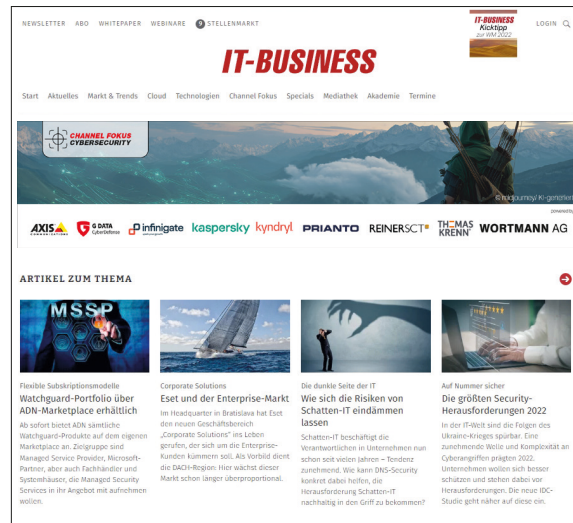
NEWSLETTER ABO WHITEPAPER WEBINARE 9 STELLENMARKT

IT-BUSINESS Kicktipp zur WM 2022

LOGIN

IT-BUSINESS

Start Aktuelles Markt & Trends Cloud Technologien Channel Fokus Specials Mediathek Akademie Termine

CHANNEL FOKUS CYBERSECURITY

© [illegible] KI-generiert

powered by

AXIS G DATA CyberDefense infinigate kaspersky kyndryl PRIANTO REINERSCT THOMAS KRENN WORTMANN AG

ARTIKEL ZUM THEMA

MSSP

Flexible Subskriptionsmodelle
Watchguard-Portfolio über ADN-Marketplace erhältlich
Ab sofort bietet ADN sämtliche Watchguard-Produkte auf dem eigenen Marketplace an. Zielgruppe sind Managed Service Provider, Microsoft-Partner, aber auch Fachhändler und Systemhäuser, die Managed Security Services in ihr Angebot mit aufnehmen wollen.

Corporate Solutions
Eset und der Enterprise-Markt
Im Headquarter in Bratislava hat Eset den neuen Geschäftsbereich „Corporate Solutions" ins Leben gerufen, der sich um die Enterprise-Kunden kümmern soll. Als Vorbild dient die DACH-Region: Hier wächst dieser Markt schon länger überproportional.

Die dunkle Seite der IT
Wie sich die Risiken von Schatten-IT eindämmen lassen
Schatten-IT beschäftigt die Verantwortlichen in Unternehmen nun schon seit vielen Jahren – Tendenz zunehmend. Wie kann DNS-Security konkret dabei helfen, die Herausforderung Schatten-IT nachhaltig in den Griff zu bekommen?

Auf Nummer sicher
Die größten Security-Herausforderungen 2022
In der IT-Welt sind die Folgen des Ukraine-Krieges spürbar. Eine zunehmende Welle und Komplexität an Cyberangriffen prägten 2022. Unternehmen wollen sich besser schützen und stehen dabei vor Herausforderungen. Die neue IDC-Studie geht näher auf diese ein.